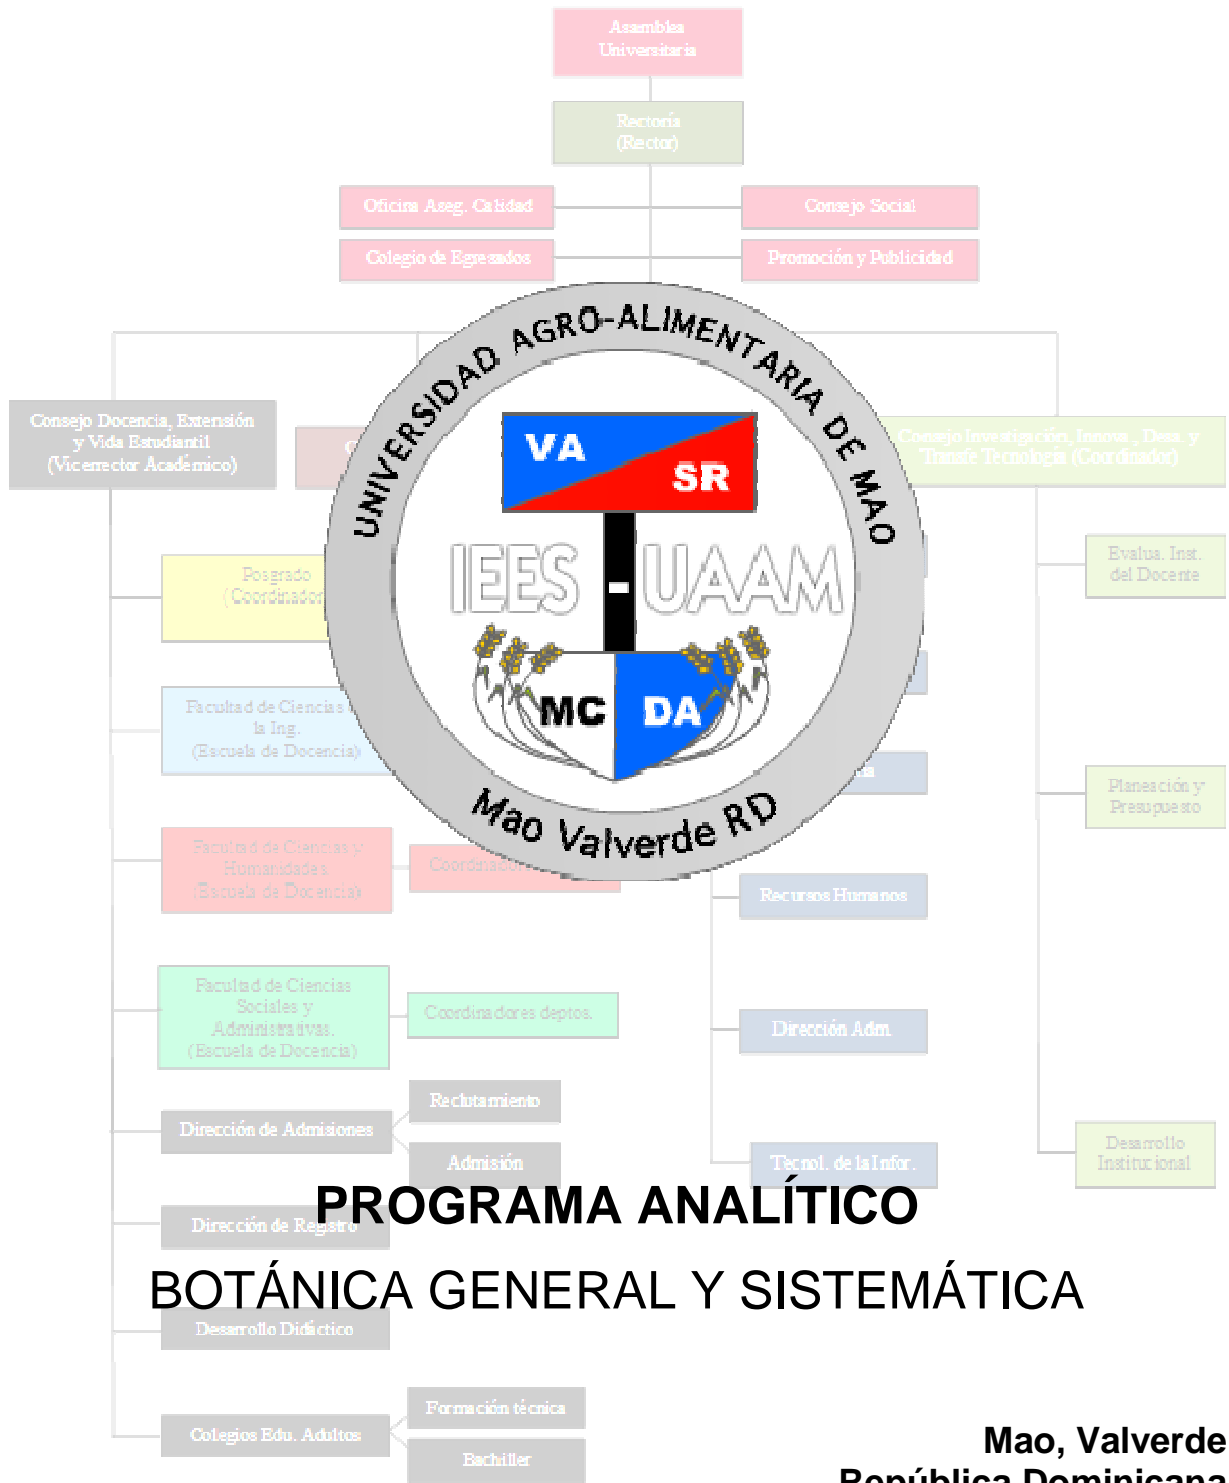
Asamblea Universitaria

Rectoría (Rector)

Oficina Aseg. Calidad

Consejo Social

Colegio de Egresados

Promoción y Publicidad

UNIVERSIDAD AGRO-ALIMENTARIA DE MAO

VA

SR

IEES - UAAM

MC

DA

Mao Valverde RD

Consejo Docencia, Extensión y Vida Estudiantil (Vicerrector Académico)

Consejo Investigación, Innova., Desa. y Transfe Tecnología (Coordinador)

Posgrado (Coordinador)

Evalua. Inst. del Docente

Facultad de Ciencias la Ing. (Escuela de Docencia)

Planeación y Presupuesto

Facultad de Ciencias y Humanidades (Escuela de Docencia)

Coordinadores

Recursos Humanos

Facultad de Ciencias Sociales y Administrativas (Escuela de Docencia)

Coordinadores deptos.

Dirección Adm.

Reclutamiento

Dirección de Admisiones

Admisión

Tecnol. de la Infor.

Desarrollo Institucional

PROGRAMA ANALÍTICO

Dirección de Registro

BOTÁNICA GENERAL Y SISTEMÁTICA

Desarrollo Didáctico

Formación técnica

Colegios Edu. Adultos

Bachiller

Mao, Valverde

República Dominicana